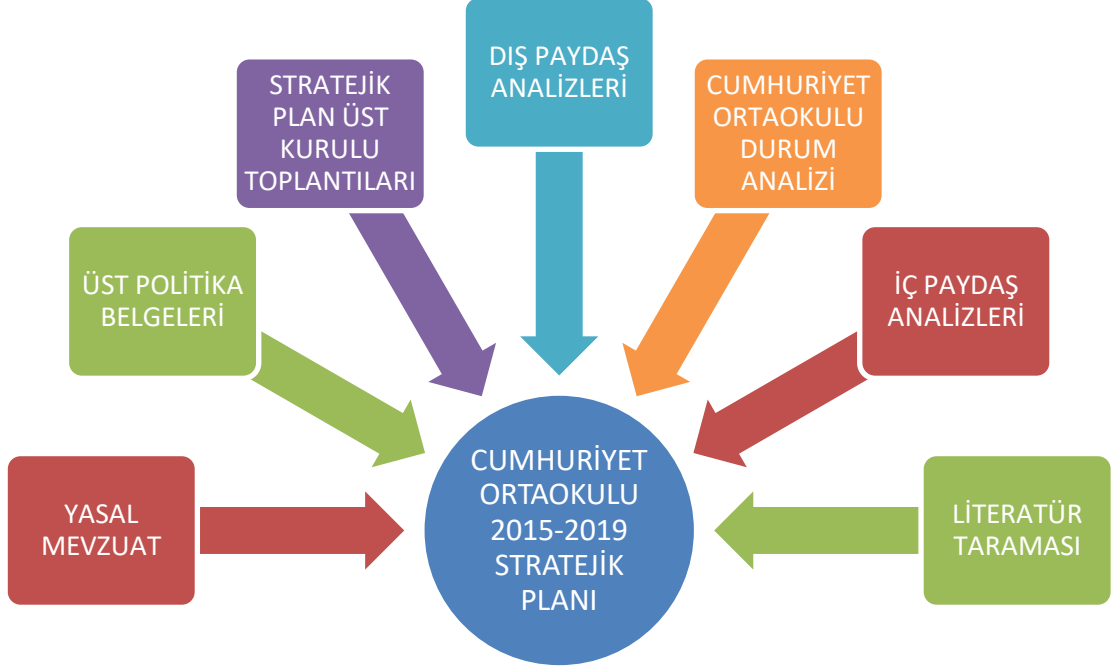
DIŞ PAYDAŞ ANALİZLERİ

STRATEJİK PLAN ÜST KURULU TOPLANTILARI

CUMHURİYET ORTAOKULU DURUM ANALİZİ

ÜST POLİTİKA BELGELERİ

İÇ PAYDAŞ ANALİZLERİ

YASAL MEVZUAT

CUMHURİYET ORTAOKULU 2015-2019 STRATEJİK PLANI

LİTERATÜR TARAMASI